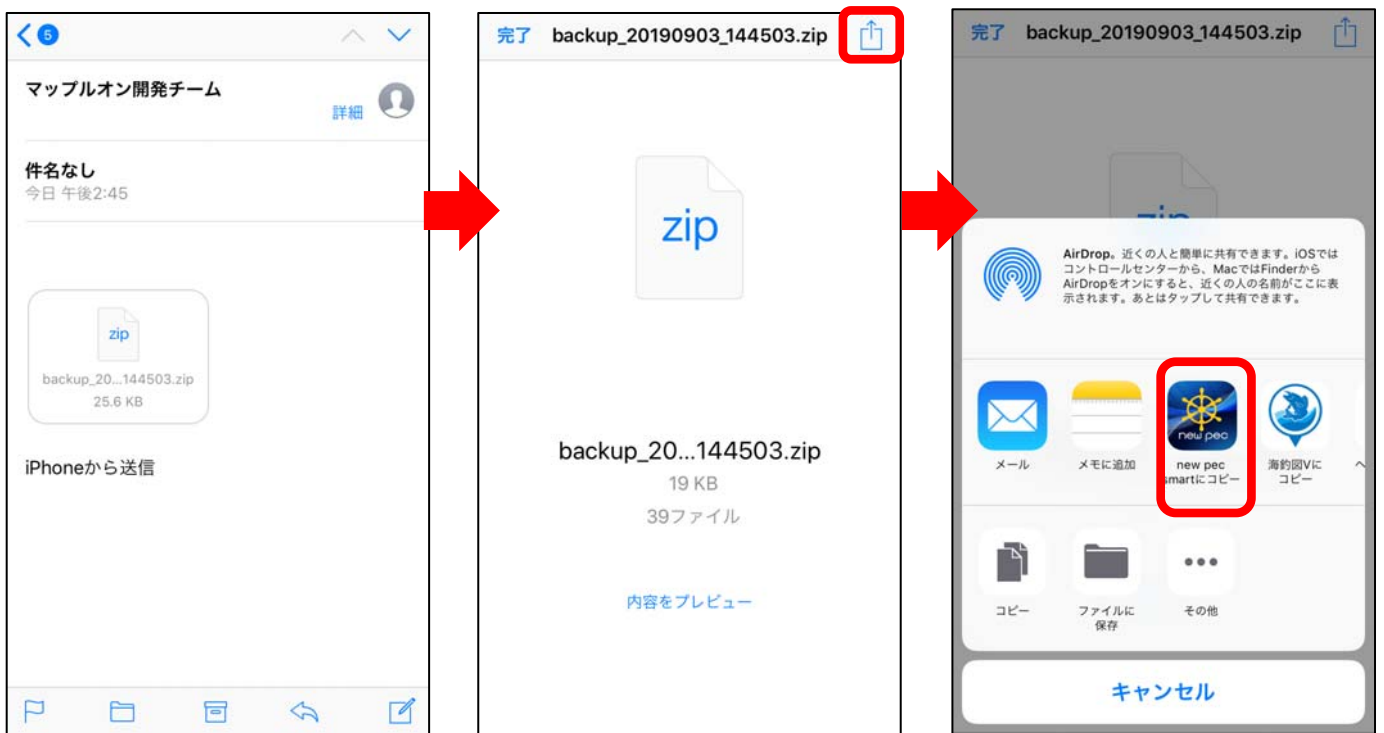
5

マップルオン開発チーム
詳細

件名なし
今日 午後2:45

zip
backup_20...144503.zip
25.6 KB

iPhoneから送信

完了 backup_20190903_144503.zip

zip

backup_20...144503.zip
19 KB
39ファイル

内容をプレビュー

完了 backup_20190903_144503.zip

AirDrop。近くの人と簡単に共有できます。iOSではコントロールセンターから、MacではFinderからAirDropをオンにすると、近くの人の名前がここに表示されます。あとはタップして共有できます。

メール
メモに追加
new pec
new pec smartにコピー
海釣図Vにコピー

コピー
ファイルに保存
その他

キャンセル